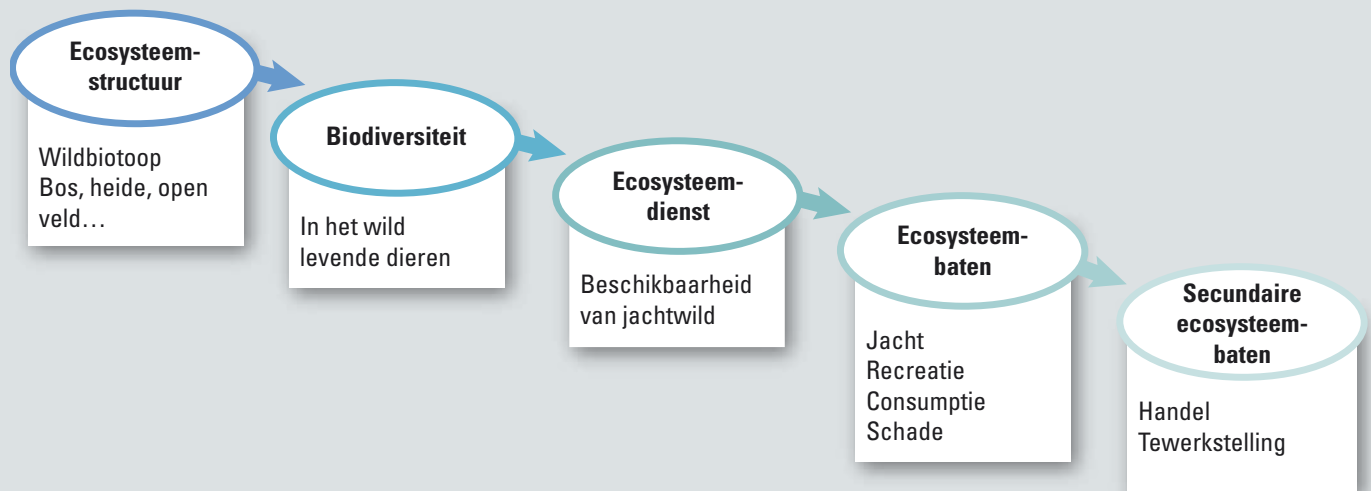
Ecosysteemstructuur

Wildbiotoop
Bos, heide, open veld…

Biodiversiteit

In het wild levende dieren

Ecosysteemdienst

Beschikbaarheid van jachtwild

Ecosysteembaten

Jacht
Recreatie
Consumptie
Schade

Secundaire ecosysteembaten

Handel
Tewerkstelling